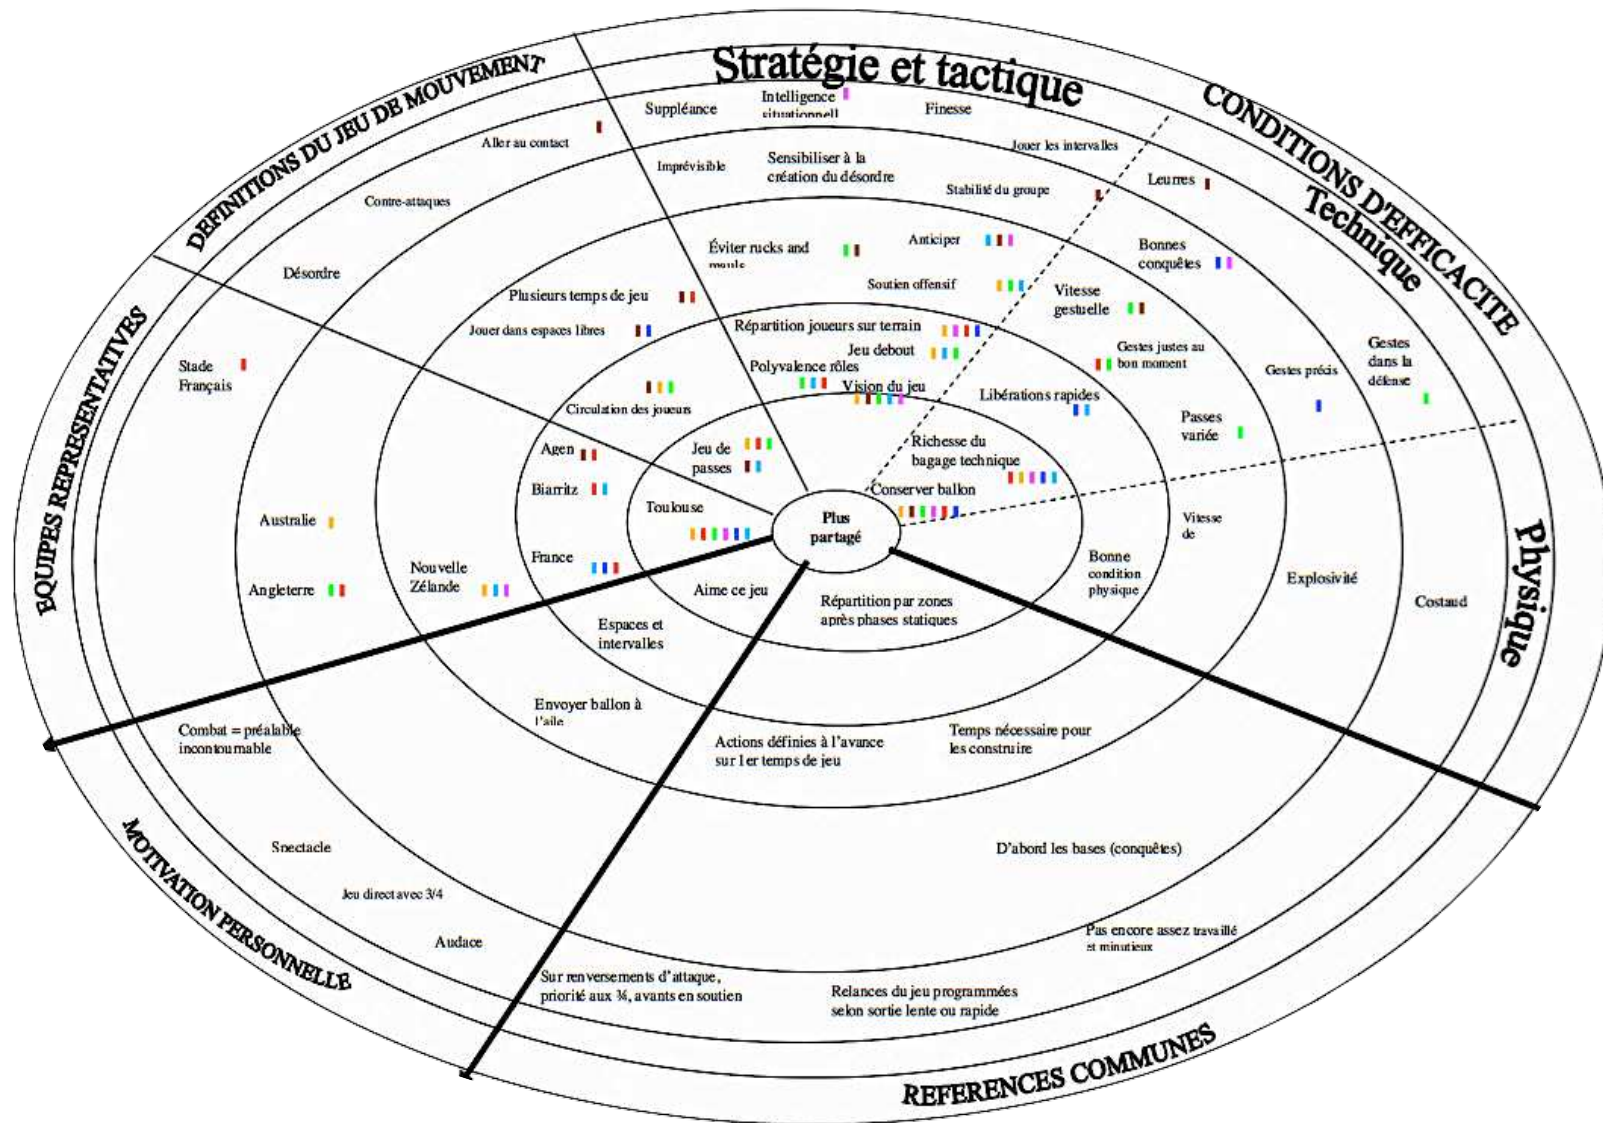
DEFINITIONS DU JEU DE MOUVEMENT

Stratégie et tactique

CONDITIONS D'EFFICACITE

Technique

Physique

EQUIPES REPRESENTATIVES

MOTIVATION PERSONNELLE

REFERENCES COMMUNES

Suppléance

Intelligence situationnell

Finesse

Aller au contact

Imprévisible

Sensibiliser à la création du désordre

Jouer les intervalles

Stabilité du groupe

Leurres

Contre-attaques

Désordre

Éviter rucks and mauls

Anticiper

Bonnes conquêtes

Soutien offensif

Vitesse gestuelle

Plusieurs temps de jeu

Jouer dans espaces libres

Répartition joueurs sur terrain

Jeu debout

Gestes justes au bon moment

Gestes précis

Gestes dans la défense

Stade Français

Polyvalence rôles

Vision du jeu

Libérations rapides

Circulation des joueurs

Passes variée

Agen

Jeu de passes

Richesse du bagage technique

Biarritz

Conserver ballon

Toulouse

Plus partagé

Vitesse de

Australie

France

Nouvelle Zélande

Aime ce jeu

Bonne condition physique

Explosivité

Costaud

Angleterre

Répartition par zones après phases statiques

Espaces et intervalles

Envoyer ballon à l'aile

Combat = préalable incontournable

Actions définies à l'avance sur 1er temps de jeu

Temps nécessaire pour les construire

Spectacle

D'abord les bases (conquêtes)

Jeu direct avec 3/4

Audace

Pas encore assez travaillé et minutieux

Sur renversements d'attaque, priorité aux ¾, avants en soutien

Relances du jeu programmées selon sortie lente ou rapide